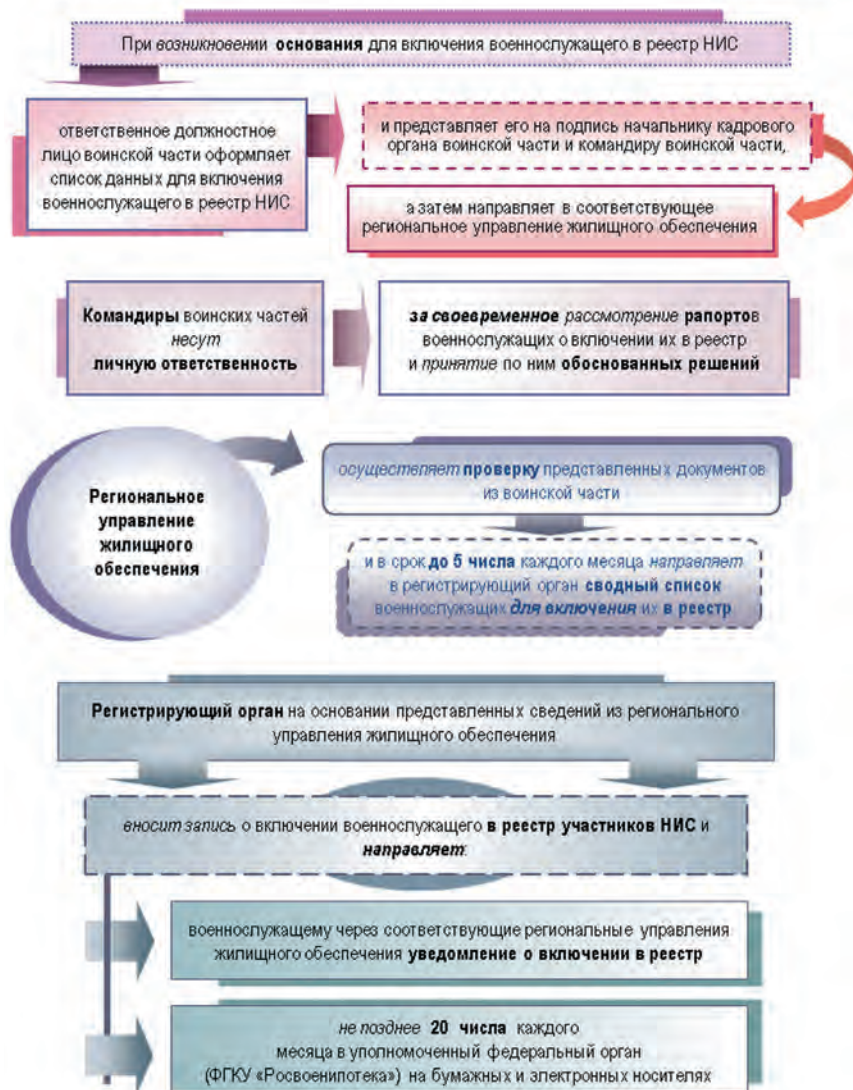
При возникновении основания для включения военнослужащего в реестр НИС

ответственное должностное лицо воинской части оформляет список данных для включения военнослужащего в реестр НИС

и представляет его на подпись начальнику кадрового органа воинской части и командиру воинской части,

а затем направляет в соответствующее региональное управление жилищного обеспечения

Командиры воинских частей несут личную ответственность

за своевременное рассмотрение рапортов военнослужащих о включении их в реестр и принятие по ним обоснованных решений

Региональное управление жилищного обеспечения

осуществляет проверку представленных документов из воинской части

и в срок до 5 числа каждого месяца направляет в регистрирующий орган сводный список военнослужащих для включения их в реестр

Регистрирующий орган на основании представленных сведений из регионального управления жилищного обеспечения

вносит запись о включении военнослужащего в реестр участников НИС и направляет:

военнослужащему через соответствующие региональные управления жилищного обеспечения уведомление о включении в реестр

не позднее 20 числа каждого месяца в уполномоченный федеральный орган (ФГКУ «Росвоенипотека») на бумажных и электронных носителях